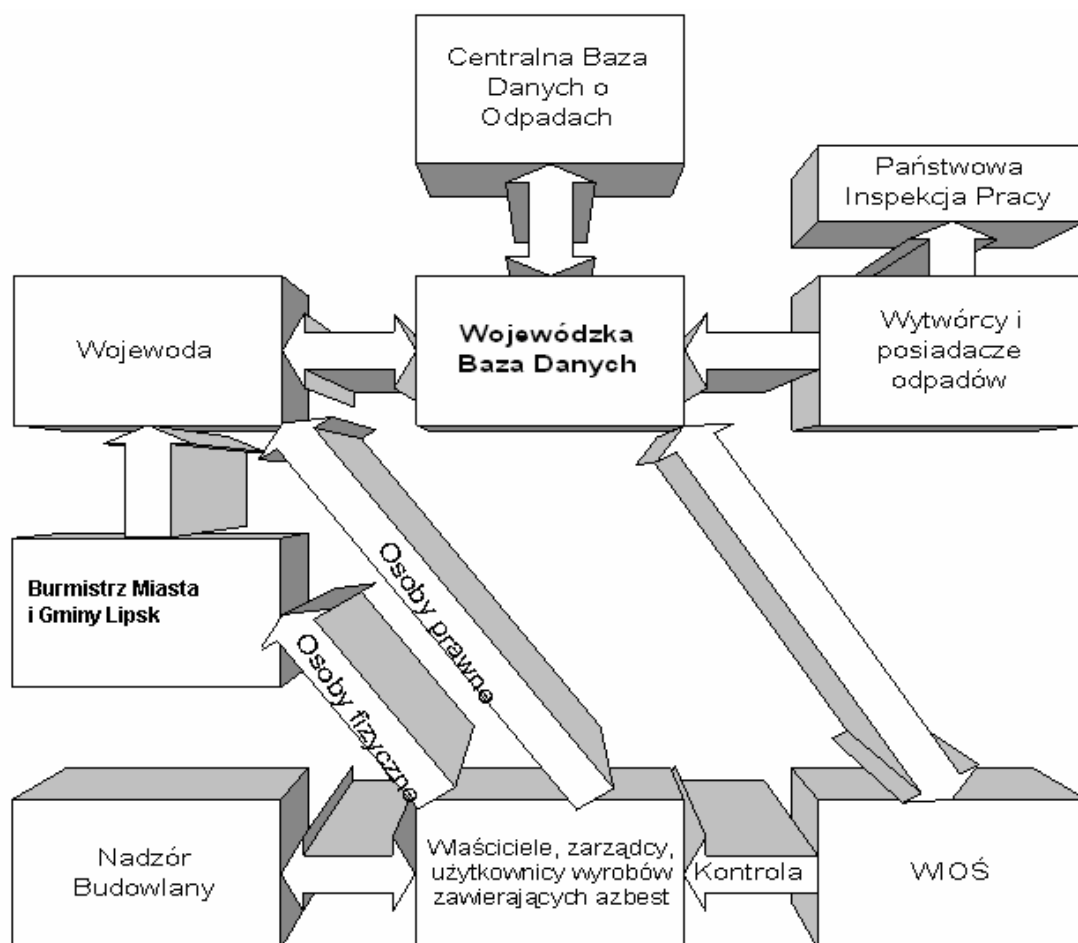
Centralna Baza Danych o Odpadach

Państwowa Inspekcja Pracy

Wojewoda

Wojewódzka Baza Danych

Wytwórcy i posiadacze odpadów

Burmistrz Miasta i Gminy Lipsk

Osoby prawne

Osoby fizyczne

Nadzór Budowlany

Właściciele, zarządcy, użytkownicy wyrobów zawierających azbest

Kontrola

WIOŚ